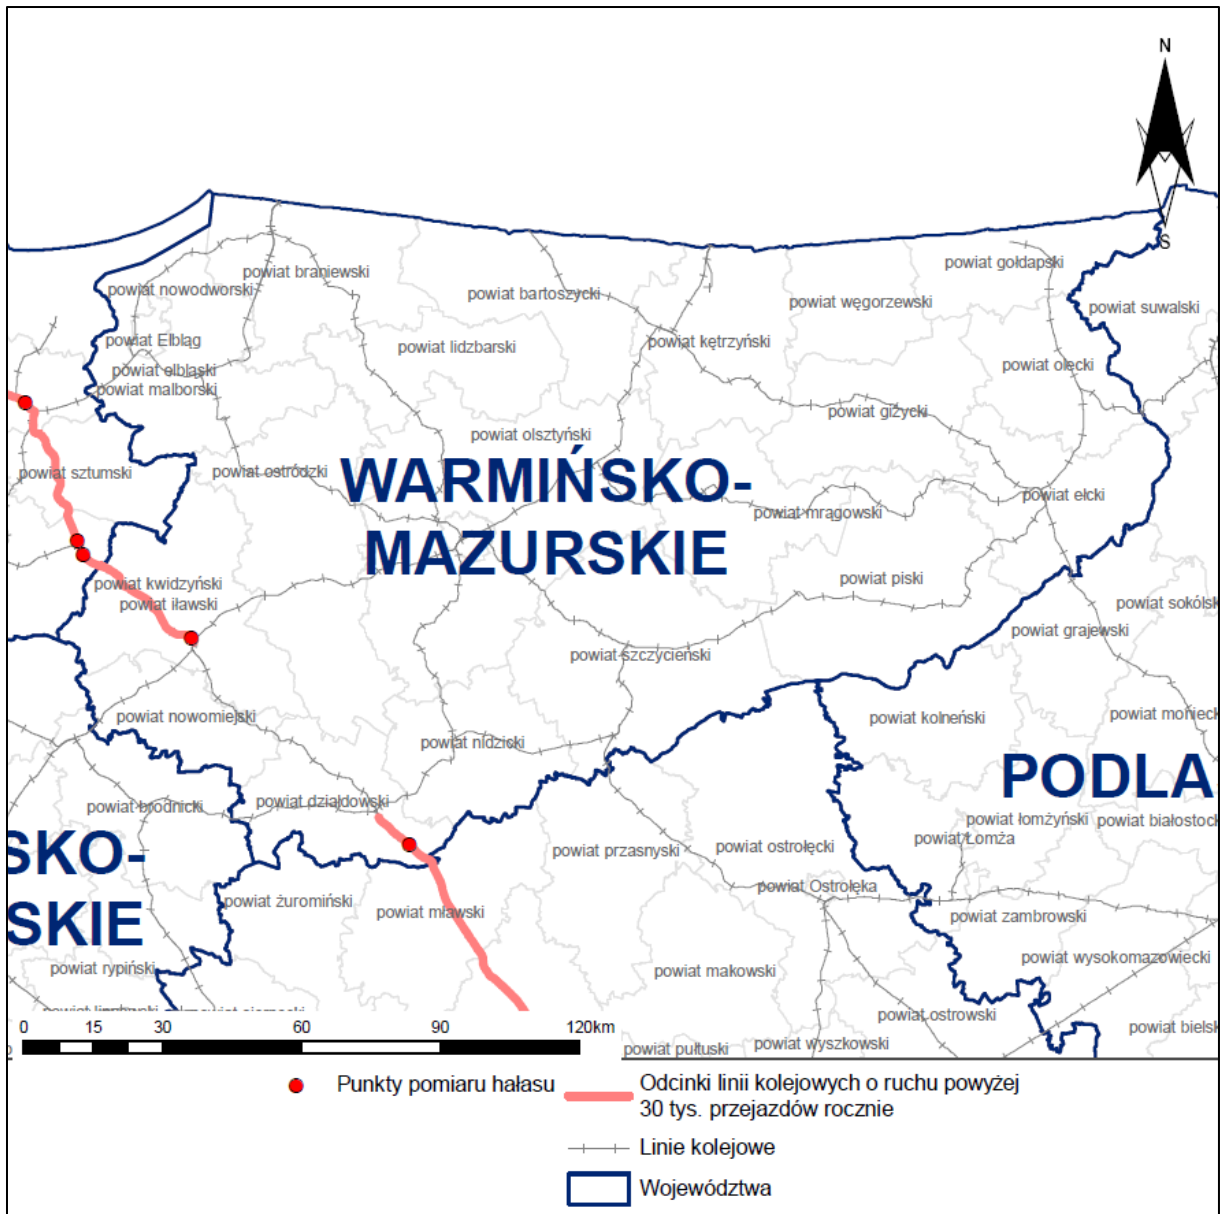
N

S

powiat braniewski
powiat nowodworski
powiat bartoszycki
powiat gołdapski
powiat węgorzewski
powiat suwalski
powiat Elbląg
powiat lidzbarski
powiat kętrzyński
powiat elbląski
powiat malborski
powiat olecki
powiat giżycki
powiat olsztyński
powiat sztumski
powiat ostródzki
WARMIŃSKO-
MAZURSKIE
powiat ełcki
powiat mrągowski
powiat kwidzyński
powiat iławski
powiat piski
powiat sokólski
powiat grajewski
powiat szczycieński
powiat nowomiejski
powiat kolneński
powiat moniecki
powiat nidzicki
PODLA
powiat brodnicki
powiat działdowski
powiat łomżyński
powiat białostocki
powiat Łomża
SKO-
SKIE
powiat przasnyski
powiat ostrołęcki
powiat Ostrołęka
powiat żuromiński
powiat mławski
powiat zambrowski
powiat rypiński
powiat makowski
powiat wysokomazowiecki
powiat ostrowski
powiat bielski
powiat pułtuski
powiat wyszkowski

0 15 30 60 90 120km

Punkty pomiaru hałasu
Odcinki linii kolejowych o ruchu powyżej 30 tys. przejazdów rocznie
Linie kolejowe
Województwa